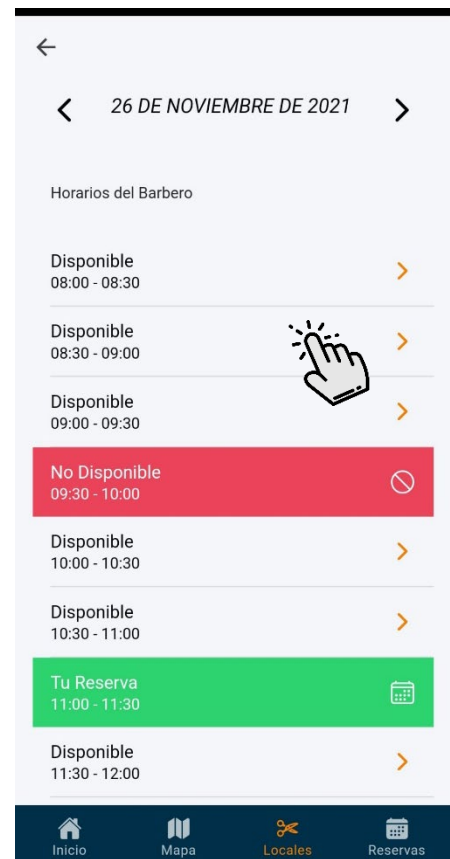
26 DE NOVIEMBRE DE 2021

Horarios del Barbero

Disponible
08:00 - 08:30

Disponible
08:30 - 09:00

Disponible
09:00 - 09:30

No Disponible
09:30 - 10:00

Disponible
10:00 - 10:30

Disponible
10:30 - 11:00

Tu Reserva
11:00 - 11:30

Disponible
11:30 - 12:00

Inicio
Mapa
Locales
Reservas